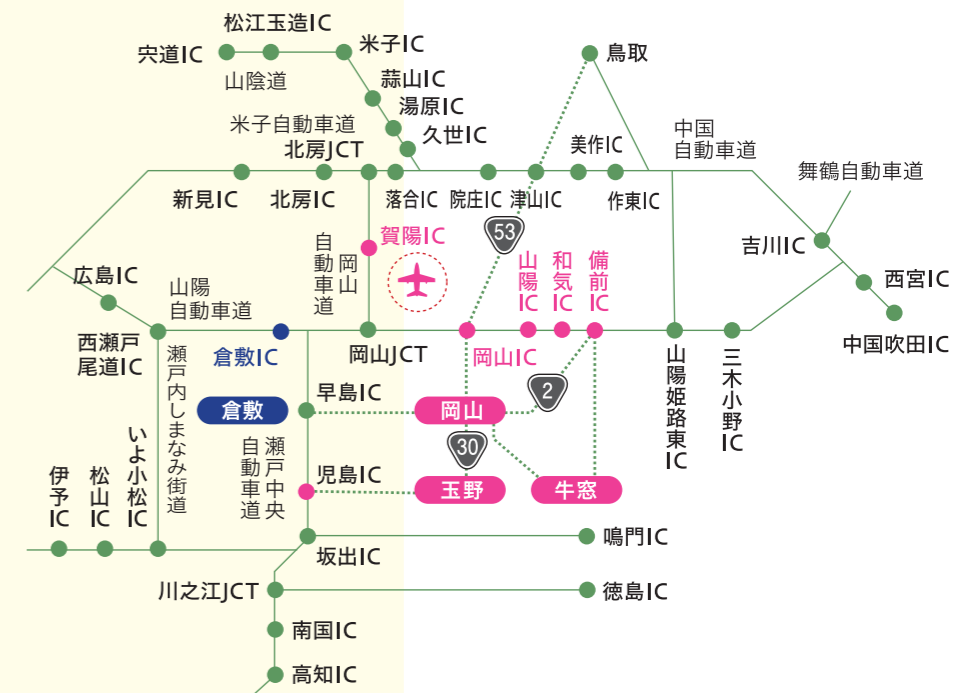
松江玉造IC
宍道IC
米子IC
山陰道
蒜山IC
湯原IC
米子自動車道
久世IC
北房JCT
鳥取
美作IC
中国自動車道
舞鶴自動車道
新見IC
北房IC
落合IC
院庄IC
津山IC
作東IC
53
賀陽IC
岡山自動車道
山陽IC
和気IC
備前IC
吉川IC
西宮IC
広島IC
山陽自動車道
中国吹田IC
西瀬戸尾道IC
倉敷IC
岡山JCT
岡山IC
山陽姫路東IC
三木小野IC
瀬戸内しまなみ街道
早島IC
2
倉敷
岡山
いよ小松IC
瀬戸中央自動車道
30
児島IC
伊予IC
松山IC
玉野
牛窓
鳴門IC
坂出IC
川之江JCT
徳島IC
南国IC
高知IC